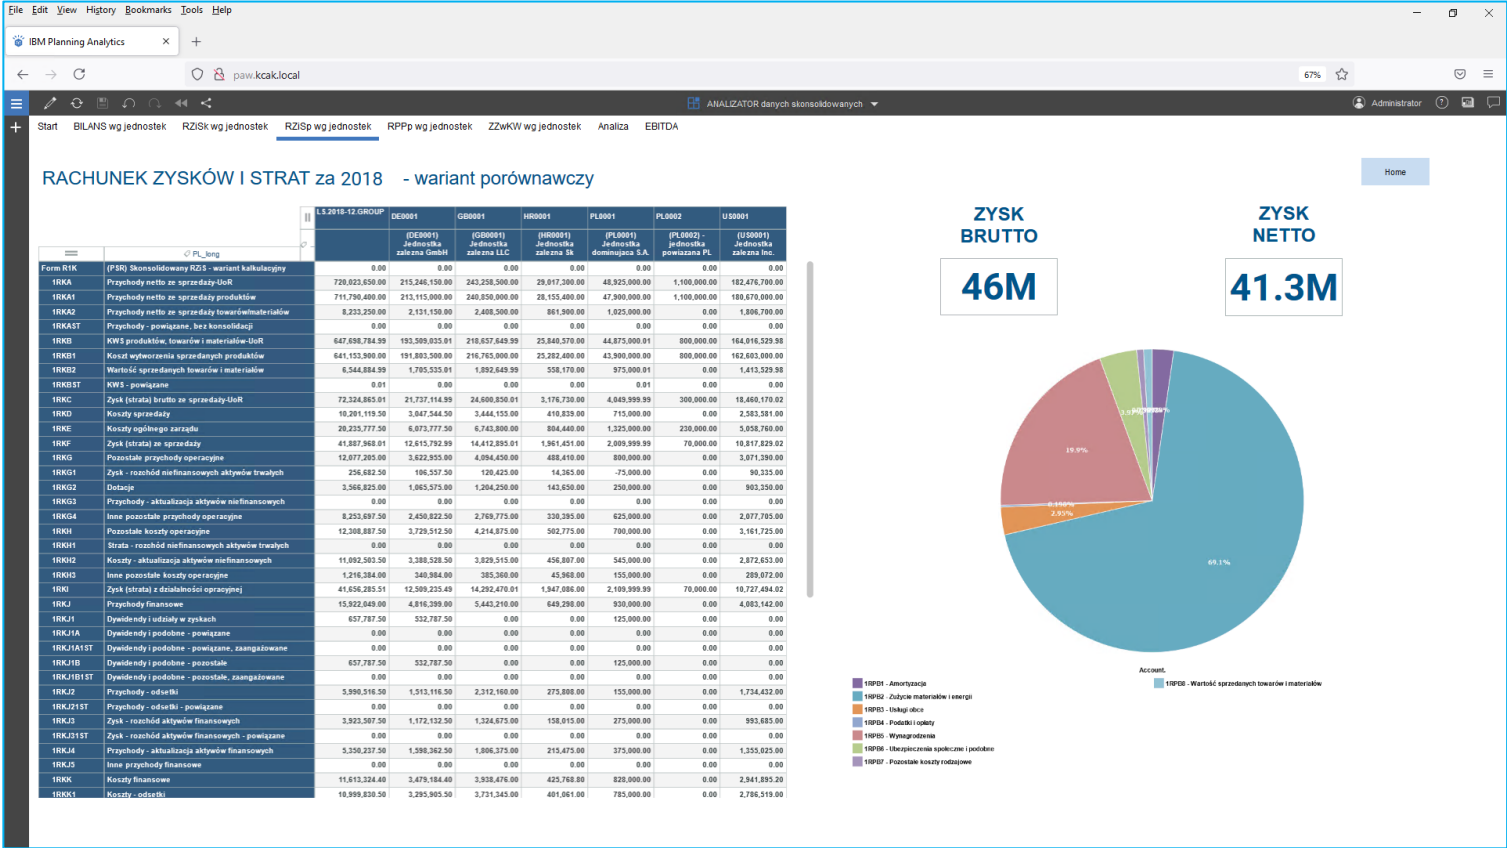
File Edit View History Bookmarks Tools Help

IBM Planning Analytics

paw.kcak.local

67%

ANALIZATOR danych skonsolidowanych

Administrator

Start BILANS wg jednostek RZiSk wg jednostek RZiSp wg jednostek RPPp wg jednostek ZZwKW wg jednostek Analiza EBITDA

RACHUNEK ZYSKÓW I STRAT za 2018 - wariant porównawczy

Home

| | PL_long | LS.2018-12.GROUP | DE0001 (DE0001) Jednostka zalezna GmbH | GB0001 (GB0001) Jednostka zalezna LLC | HR0001 (HR0001) Jednostka zalezna Sk | PL0001 (PL0001) Jednostka dominujaca S.A. | PL0002 (PL0002) - jednostka powiazana PL | US0001 (US0001) Jednostka zalezna Inc. |
|---|---|---|---|---|---|---|---|---|
| Form R1K | (PSR) Skonsolidowany RZiS - wariant kalkulacyjny | 0.00 | 0.00 | 0.00 | 0.00 | 0.00 | 0.00 | 0.00 |
| 1RKA | Przychody netto ze sprzedaży-UoR | 720,023,650.00 | 215,246,150.00 | 243,258,500.00 | 29,017,300.00 | 48,925,000.00 | 1,100,000.00 | 182,476,700.00 |
| 1RKA1 | Przychody netto ze sprzedaży produktów | 711,790,400.00 | 213,115,000.00 | 240,850,000.00 | 28,155,400.00 | 47,900,000.00 | 1,100,000.00 | 180,670,000.00 |
| 1RKA2 | Przychody netto ze sprzedaży towarów/materiałów | 8,233,250.00 | 2,131,150.00 | 2,408,500.00 | 861,900.00 | 1,025,000.00 | 0.00 | 1,806,700.00 |
| 1RKAST | Przychody - powiązane, bez konsolidacji | 0.00 | 0.00 | 0.00 | 0.00 | 0.00 | 0.00 | 0.00 |
| 1RKB | KWS produktów, towarów i materiałów-UoR | 647,698,784.99 | 193,509,035.01 | 218,657,649.99 | 25,840,570.00 | 44,875,000.01 | 800,000.00 | 164,016,529.98 |
| 1RKB1 | Koszt wytworzenia sprzedanych produktów | 641,153,900.00 | 191,803,500.00 | 216,765,000.00 | 25,282,400.00 | 43,900,000.00 | 800,000.00 | 162,603,000.00 |
| 1RKB2 | Wartość sprzedanych towarów i materiałów | 6,544,884.99 | 1,705,535.01 | 1,892,649.99 | 558,170.00 | 975,000.01 | 0.00 | 1,413,529.98 |
| 1RKBST | KWS - powiązane | 0.01 | 0.00 | 0.00 | 0.00 | 0.01 | 0.00 | 0.00 |
| 1RKC | Zysk (strata) brutto ze sprzedaży-UoR | 72,324,865.01 | 21,737,114.99 | 24,600,850.01 | 3,176,730.00 | 4,049,999.99 | 300,000.00 | 18,460,170.02 |
| 1RKD | Koszty sprzedaży | 10,201,119.50 | 3,047,544.50 | 3,444,155.00 | 410,839.00 | 715,000.00 | 0.00 | 2,583,581.00 |
| 1RKE | Koszty ogólnego zarządu | 20,235,777.50 | 6,073,777.50 | 6,743,800.00 | 804,440.00 | 1,325,000.00 | 230,000.00 | 5,058,760.00 |
| 1RKF | Zysk (strata) ze sprzedaży | 41,887,968.01 | 12,615,792.99 | 14,412,895.01 | 1,961,451.00 | 2,009,999.99 | 70,000.00 | 10,817,829.02 |
| 1RKG | Pozostałe przychody operacyjne | 12,077,205.00 | 3,622,955.00 | 4,094,450.00 | 488,410.00 | 800,000.00 | 0.00 | 3,071,390.00 |
| 1RKG1 | Zysk - rozchód niefinansowych aktywów trwałych | 256,682.50 | 106,557.50 | 120,425.00 | 14,365.00 | -75,000.00 | 0.00 | 90,335.00 |
| 1RKG2 | Dotacje | 3,566,825.00 | 1,065,575.00 | 1,204,250.00 | 143,650.00 | 250,000.00 | 0.00 | 903,350.00 |
| 1RKG3 | Przychody - aktualizacja aktywów niefinansowych | 0.00 | 0.00 | 0.00 | 0.00 | 0.00 | 0.00 | 0.00 |
| 1RKG4 | Inne pozostałe przychody operacyjne | 8,253,697.50 | 2,450,822.50 | 2,769,775.00 | 330,395.00 | 625,000.00 | 0.00 | 2,077,705.00 |
| 1RKH | Pozostałe koszty operacyjne | 12,308,887.50 | 3,729,512.50 | 4,214,875.00 | 502,775.00 | 700,000.00 | 0.00 | 3,161,725.00 |
| 1RKH1 | Strata - rozchód niefinansowych aktywów trwałych | 0.00 | 0.00 | 0.00 | 0.00 | 0.00 | 0.00 | 0.00 |
| 1RKH2 | Koszty - aktualizacja aktywów niefinansowych | 11,092,503.50 | 3,388,528.50 | 3,829,515.00 | 456,807.00 | 545,000.00 | 0.00 | 2,872,653.00 |
| 1RKH3 | Inne pozostałe koszty operacyjne | 1,216,384.00 | 340,984.00 | 385,360.00 | 45,968.00 | 155,000.00 | 0.00 | 289,072.00 |
| 1RKI | Zysk (strata) z działalności opracyjnej | 41,656,285.51 | 12,509,235.49 | 14,292,470.01 | 1,947,086.00 | 2,109,999.99 | 70,000.00 | 10,727,494.02 |
| 1RKJ | Przychody finansowe | 15,922,049.00 | 4,816,399.00 | 5,443,210.00 | 649,298.00 | 930,000.00 | 0.00 | 4,083,142.00 |
| 1RKJ1 | Dywidendy i udziały w zyskach | 657,787.50 | 532,787.50 | 0.00 | 0.00 | 125,000.00 | 0.00 | 0.00 |
| 1RKJ1A | Dywidendy i podobne - powiązane | 0.00 | 0.00 | 0.00 | 0.00 | 0.00 | 0.00 | 0.00 |
| 1RKJ1A1ST | Dywidendy i podobne - powiązane, zaangażowane | 0.00 | 0.00 | 0.00 | 0.00 | 0.00 | 0.00 | 0.00 |
| 1RKJ1B | Dywidendy i podobne - pozostałe | 657,787.50 | 532,787.50 | 0.00 | 0.00 | 125,000.00 | 0.00 | 0.00 |
| 1RKJ1B1ST | Dywidendy i podobne - pozostałe, zaangażowane | 0.00 | 0.00 | 0.00 | 0.00 | 0.00 | 0.00 | 0.00 |
| 1RKJ2 | Przychody - odsetki | 5,990,516.50 | 1,513,116.50 | 2,312,160.00 | 275,800.00 | 155,000.00 | 0.00 | 1,734,432.00 |
| 1RKJ21ST | Przychody - odsetki - powiązane | 0.00 | 0.00 | 0.00 | 0.00 | 0.00 | 0.00 | 0.00 |
| 1RKJ3 | Zysk - rozchód aktywów finansowych | 3,923,507.50 | 1,172,132.50 | 1,324,675.00 | 158,015.00 | 275,000.00 | 0.00 | 993,685.00 |
| 1RKJ31ST | Zysk - rozchód aktywów finansowych - powiązane | 0.00 | 0.00 | 0.00 | 0.00 | 0.00 | 0.00 | 0.00 |
| 1RKJ4 | Przychody - aktualizacja aktywów finansowych | 5,350,237.50 | 1,598,362.50 | 1,806,375.00 | 215,475.00 | 375,000.00 | 0.00 | 1,355,025.00 |
| 1RKJ5 | Inne przychody finansowe | 0.00 | 0.00 | 0.00 | 0.00 | 0.00 | 0.00 | 0.00 |
| 1RKK | Koszty finansowe | 11,613,324.40 | 3,479,184.40 | 3,938,476.00 | 425,768.80 | 828,000.00 | 0.00 | 2,941,895.20 |
| 1RKK1 | Koszty - odsetki | 10,999,830.50 | 3,295,905.50 | 3,731,345.00 | 401,061.00 | 785,000.00 | 0.00 | 2,786,519.00 |

ZYSK BRUTTO
46M

ZYSK NETTO
41.3M

19.9%
0.156%
2.95%
3.9%
69.1%

Account
1RPB1 - Amortyzacja
1RPB2 - Zużycie materiałów i energii
1RPB3 - Usługi obce
1RPB4 - Podatki i opłaty
1RPB5 - Wynagrodzenia
1RPB6 - Ubezpieczenia społeczne i podobne
1RPB7 - Pozostałe koszty rodzajowe
1RPB8 - Wartość sprzedanych towarów i materiałów